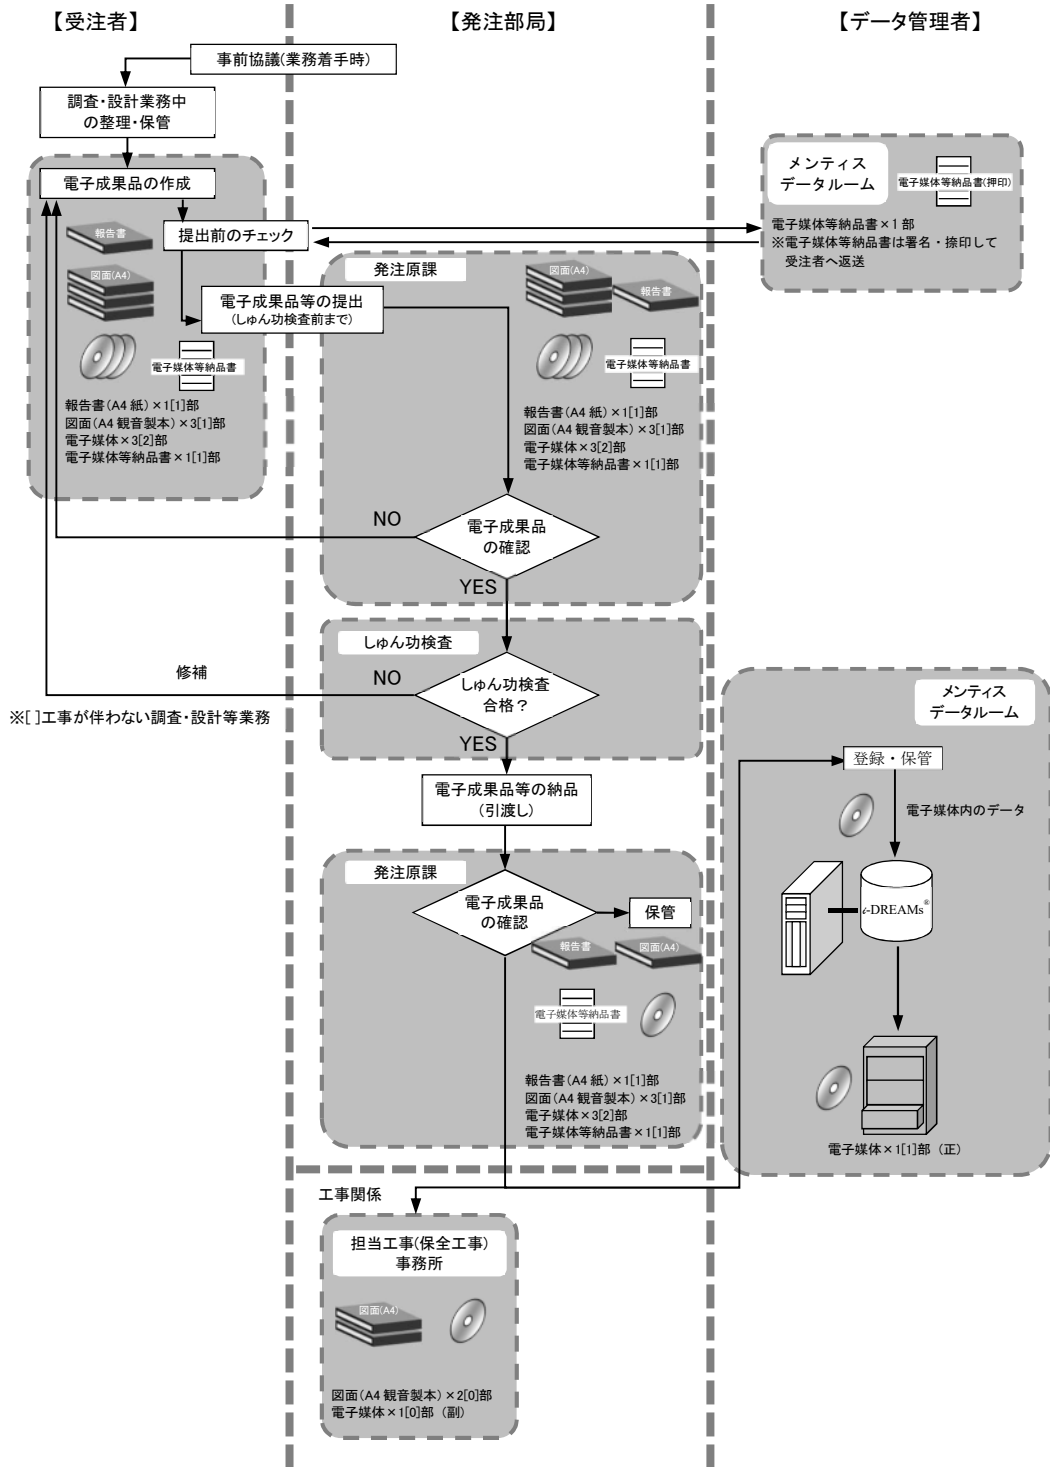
【受注者】

【発注部局】

【データ管理者】

事前協議(業務着手時)

調査・設計業務中の整理・保管

電子成果品の作成

報告書

図面(A4)

電子媒体等納品書

報告書(A4 紙)×1[1]部
図面(A4 観音製本)×3[1]部
電子媒体×3[2]部
電子媒体等納品書×1[1]部

提出前のチェック

電子成果品等の提出
(しゅん功検査前まで)

メンティス
データルーム

電子媒体等納品書(押印)

電子媒体等納品書×1 部
※電子媒体等納品書は署名・捺印して受注者へ返送

発注原課

図面(A4)

報告書

電子媒体等納品書

報告書(A4 紙)×1[1]部
図面(A4 観音製本)×3[1]部
電子媒体×3[2]部
電子媒体等納品書×1[1]部

NO

電子成果品の確認

YES

しゅん功検査

修補

NO

しゅん功検査合格?

YES

※[ ]工事が伴わない調査・設計等業務

電子成果品等の納品
(引渡し)

発注原課

電子成果品の確認

保管

報告書

図面(A4)

電子媒体等納品書

報告書(A4 紙)×1[1]部
図面(A4 観音製本)×3[1]部
電子媒体×3[2]部
電子媒体等納品書×1[1]部

メンティス
データルーム

登録・保管

電子媒体内のデータ

i-DREAMs®

電子媒体×1[1]部 (正)

工事関係

担当工事(保全工事)
事務所

図面(A4)

図面(A4 観音製本)×2[0]部
電子媒体×1[0]部 (副)